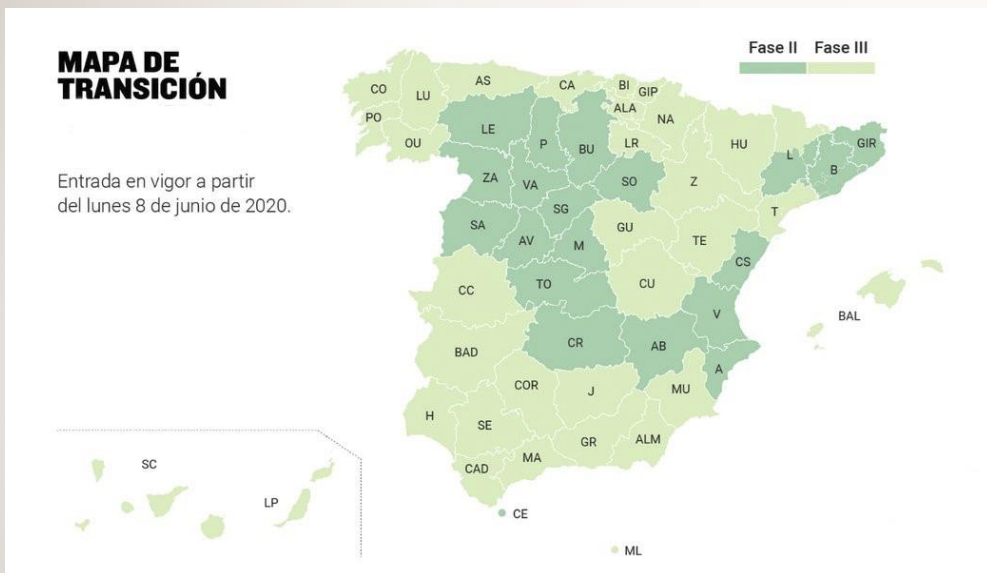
MAPA DE TRANSICIÓN

Entrada en vigor a partir del lunes 8 de junio de 2020.

Fase II Fase III

CO LU AS CA BI GIP
PO OU LE ALA NA
P BU LR HU
ZA VA SO Z L GIR
B
SA SG
AV M GU TE T
CC TO CU CS
BAL
BAD CR AB V
COR J MU A
H SE GR ALM
CAD MA
SC LP
CE
ML